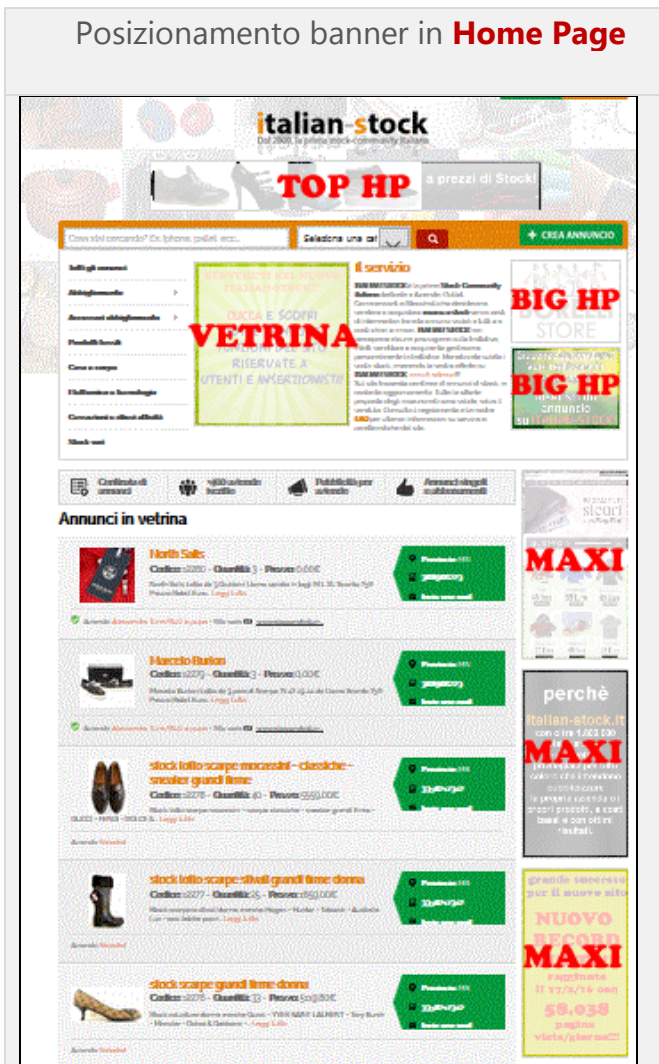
Posizionamento banner in **Home Page**

italian-stock
Dal 2000, la prima stock-community italiana

TOP HP

a prezzi di Stock!

Cosa stai cercando? Es. Iphone, pallet, ecc...

Seleziona una cat

+ CREA ANNUNCIO

Tutti gli annunci
Abbigliamento
Accessori abbigliamento
Prodotti tessili
Casa e campo
Elettronica e tecnologia
Cosmetici e articoli affini
Stock vari

VETRINA

il servizio

BIG HP

BIG HP

Annunci in vetrina

North Sails

Marcelo Burlon

stock lotto scarpe mocassini - classiche - sneaker grandi firme

stock lotto scarpe stivali grandi firme donna

stock scarpe grandi firme donna

MAXI

perchè
italian-stock.it

MAXI

NUOVO RECORD

MAXI

58.035